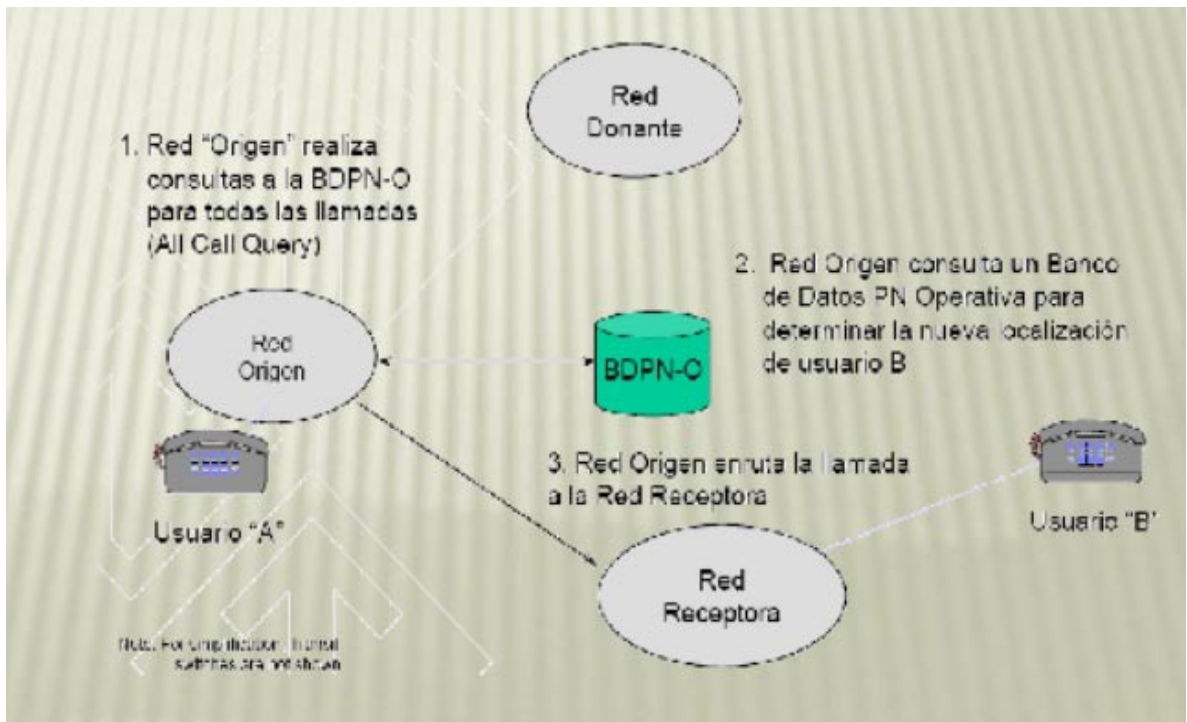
Red Donante

1. Red "Origen" realiza consultas a la BDPN-O para todas las llamadas (All Call Query)

2. Red Origen consulta un Banco de Datos PN Operativa para determinar la nueva localización de usuario B

Red Origen

BDPN-O

3. Red Origen enruta la llamada a la Red Receptora

Usuario "A"

Usuario "B"

Red Receptora

Note: For simplicity transit switches are not shown